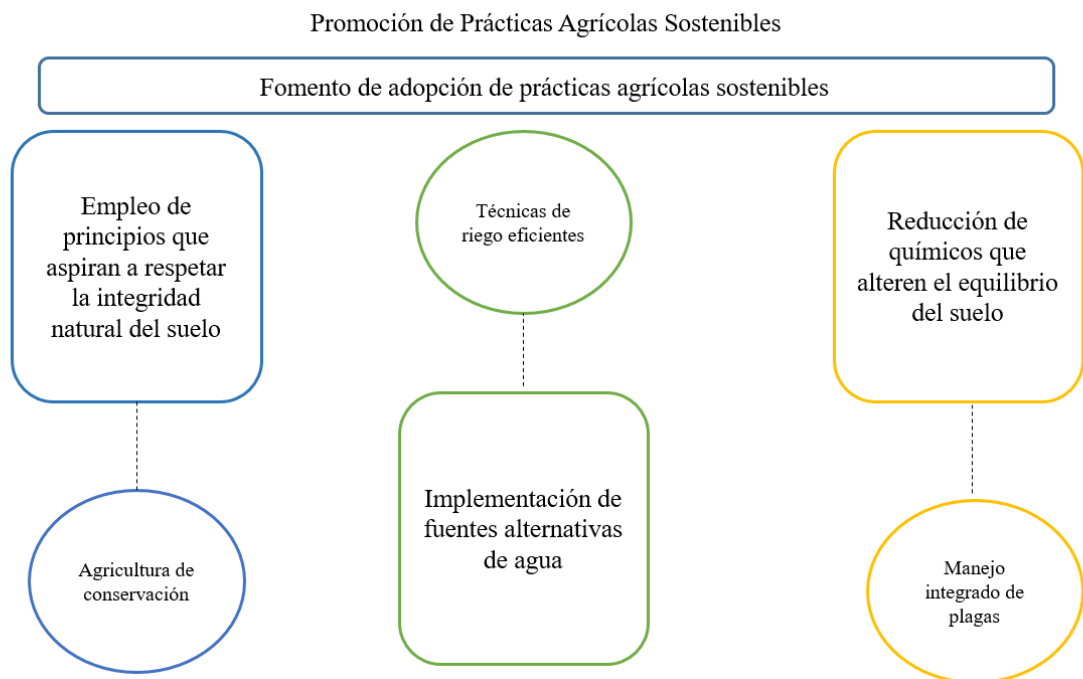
Promoción de Prácticas Agrícolas Sostenibles

Fomento de adopción de prácticas agrícolas sostenibles

Empleo de principios que aspiran a respetar la integridad natural del suelo

Técnicas de riego eficientes

Reducción de químicos que alteren el equilibrio del suelo

Agricultura de conservación

Implementación de fuentes alternativas de agua

Manejo integrado de plagas